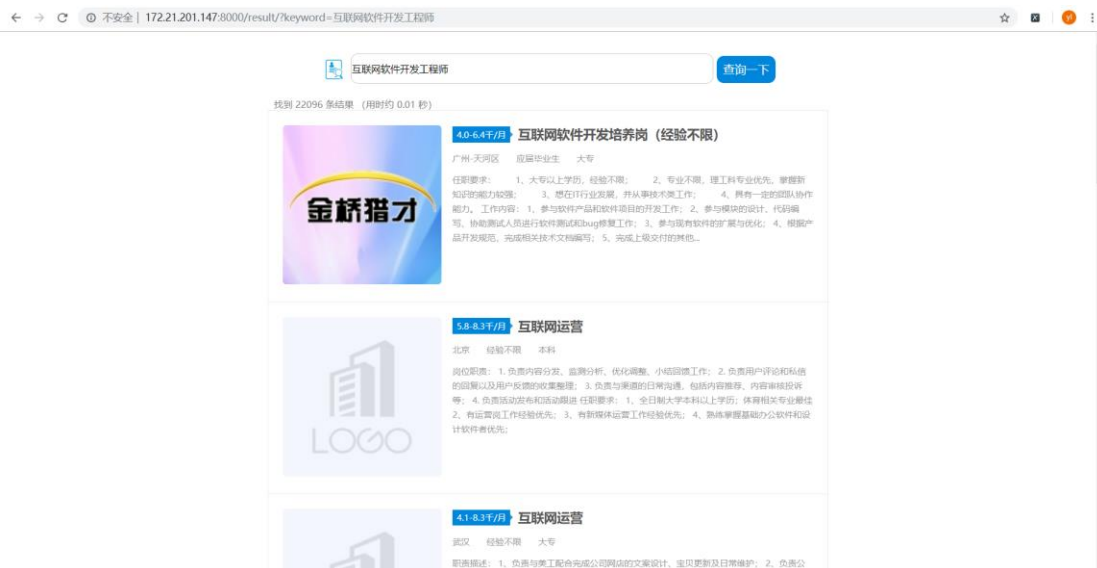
不安全 | 172.21.201.147:8000/result/?keyword=互联网软件开发工程师

互联网软件开发工程师

查询一下

找到 22096 条结果 （用时约 0.01 秒）

金桥猎才

4.0-6.4千/月 互联网软件开发培养岗（经验不限）

广州-天河区 应届毕业生 大专

任职要求： 1、大专以上学历，经验不限； 2、专业不限，理工科专业优先，掌握新知识的能力较强； 3、想在IT行业发展，并从事技术类工作； 4、具有一定的团队协作能力。 工作内容： 1、参与软件产品和软件项目的开发工作； 2、参与模块的设计，代码编写，协助测试人员进行软件测试和bug修复工作； 3、参与现有软件的扩展与优化； 4、根据产品开发规范，完成相关技术文档编写； 5、完成上级交付的其他...

LOGO

5.8-8.3千/月 互联网运营

北京 经验不限 本科

岗位职责： 1. 负责内容分发、监测分析、优化调整、小结回馈工作； 2. 负责用户评论和私信的回复以及用户反馈的收集整理； 3. 负责与渠道的日常沟通，包括内容推荐、内容审核投诉等； 4. 负责活动发布和活动跟进 任职要求： 1、全日制大学本科以上学历；体育相关专业最佳 2、有运营岗工作经验优先； 3、有新媒体运营工作经验优先； 4、熟练掌握基础办公软件和设计软件者优先；

4.1-8.3千/月 互联网运营

武汉 经验不限 大专

职责描述： 1、负责与美工配合完成公司网店的文案设计、宝贝更新及日常维护； 2、负责公